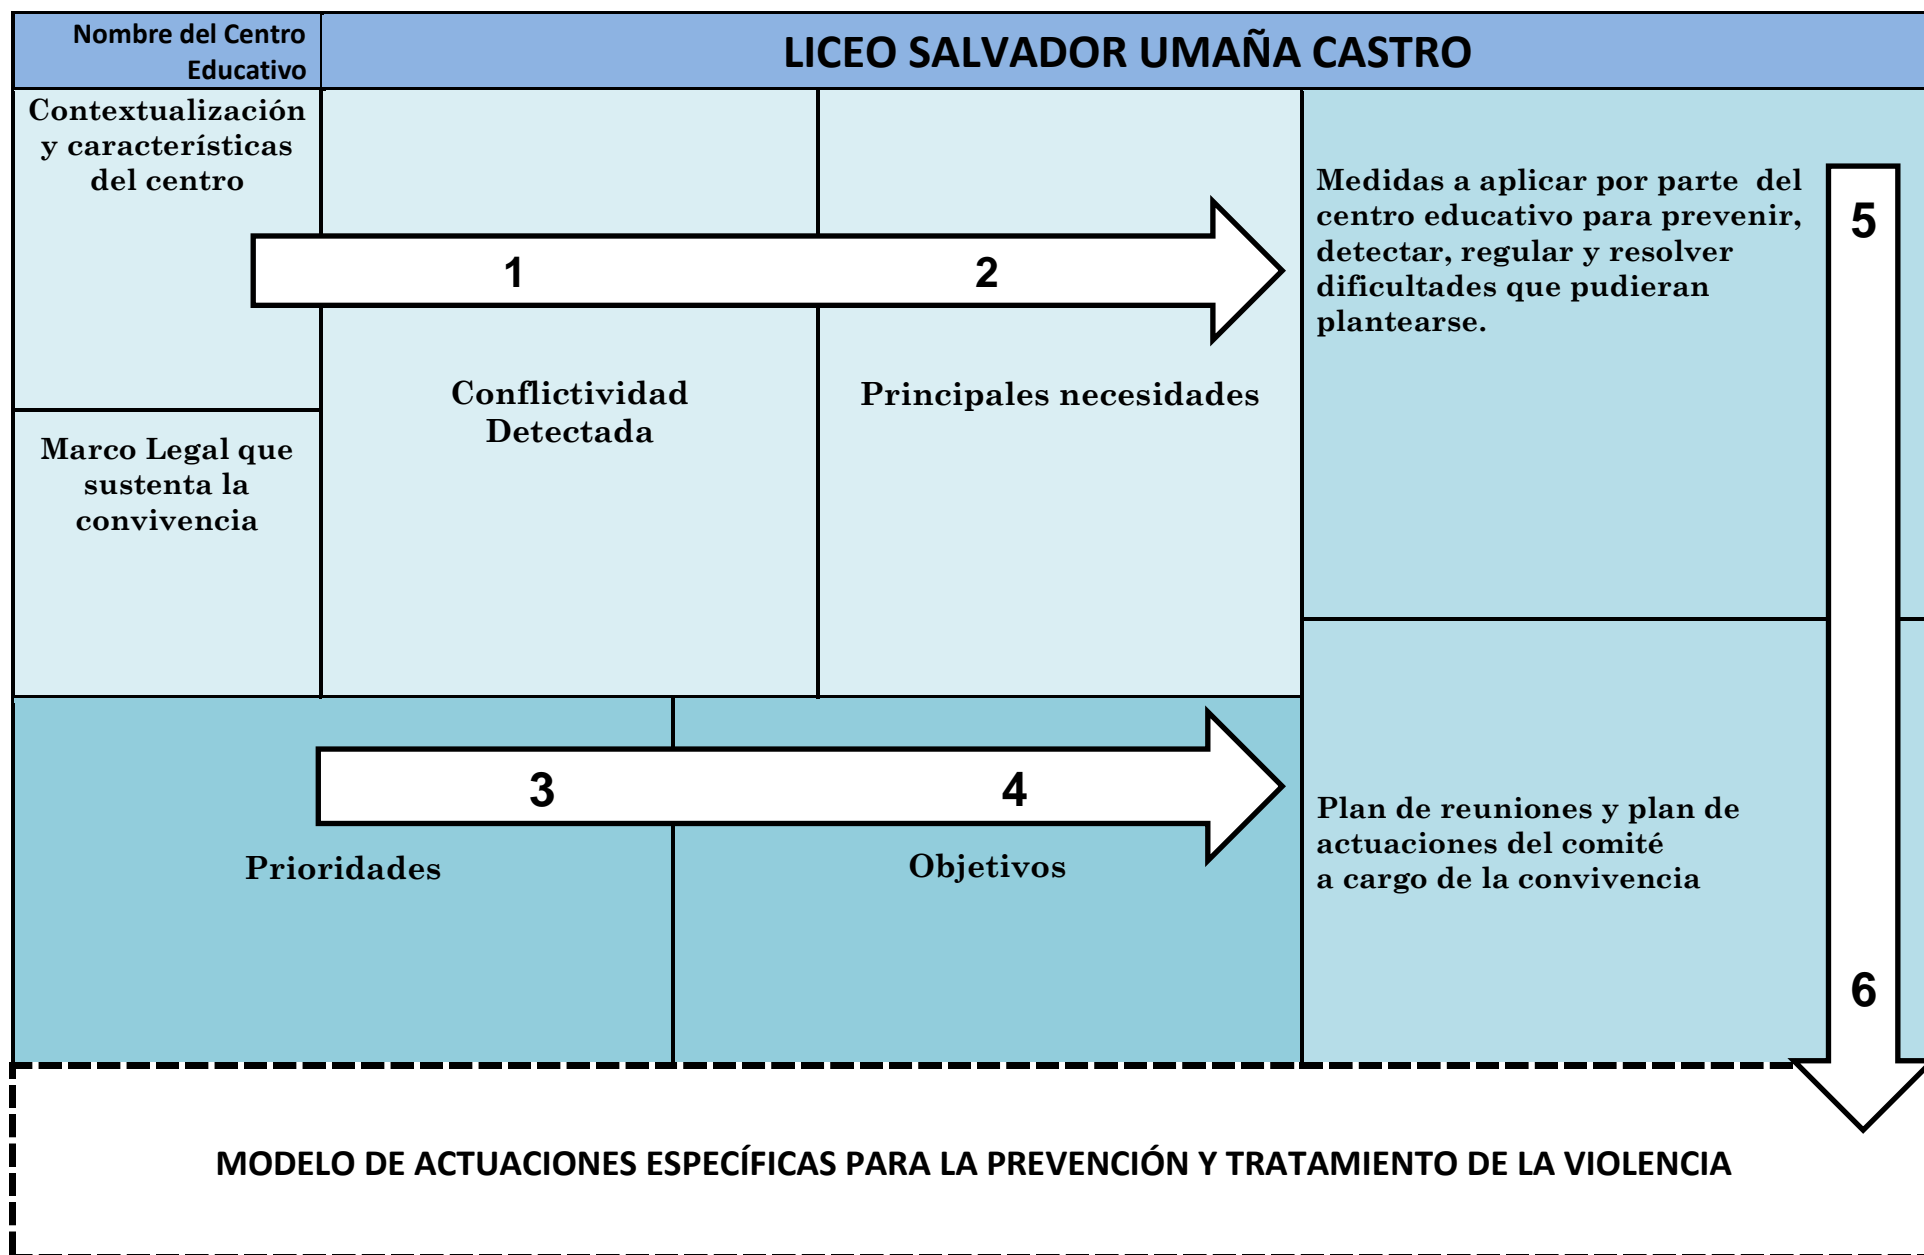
Nombre del Centro Educativo

LICEO SALVADOR UMAÑA CASTRO

Contextualización y características del centro

1

2

Medidas a aplicar por parte del centro educativo para prevenir, detectar, regular y resolver dificultades que pudieran plantearse.

5

Conflictividad Detectada

Principales necesidades

Marco Legal que sustenta la convivencia

3

4

Prioridades

Objetivos

Plan de reuniones y plan de actuaciones del comité a cargo de la convivencia

6

MODELO DE ACTUACIONES ESPECÍFICAS PARA LA PREVENCIÓN Y TRATAMIENTO DE LA VIOLENCIA